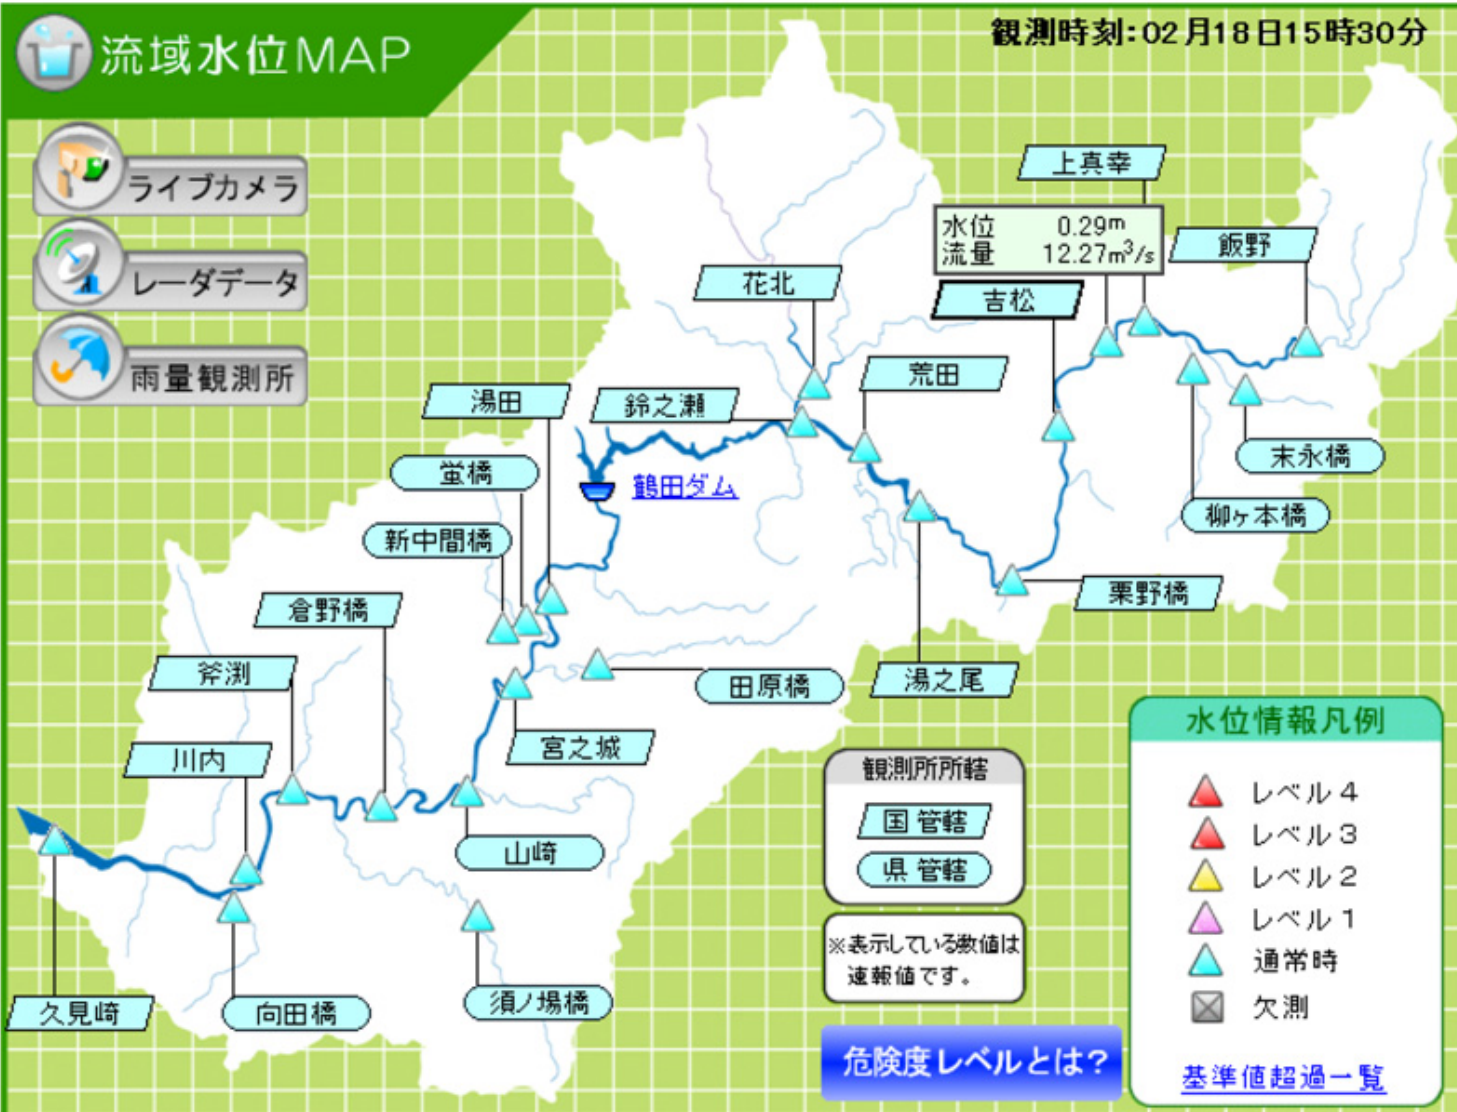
流域水位MAP

観測時刻:02月18日15時30分

ライブカメラ
レーダデータ
雨量観測所

上真幸
水位 0.29m
流量 $12.27m^3/s$
飯野
吉松
花北
荒田
湯田
鈴之瀬
鶴田ダム
蛍橋
新中間橋
末永橋
柳ヶ本橋
栗野橋
倉野橋
斧渕
田原橋
湯之尾
宮之城
川内
山崎
久見崎
向田橋
須ノ場橋

観測所所轄
国 管轄
県 管轄

※表示している数値は速報値です。

危険度レベルとは?

水位情報凡例
レベル4
レベル3
レベル2
レベル1
通常時
欠測
基準値超過一覧